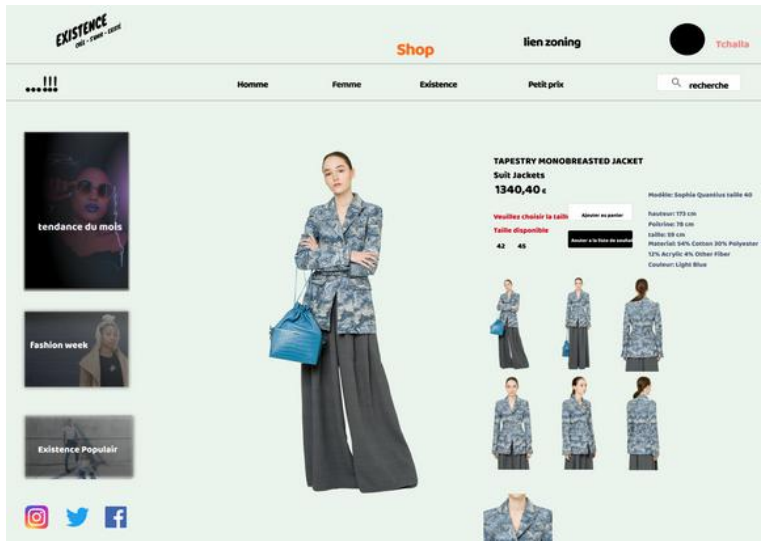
EXISTENCE
CRÉÉ - S'UNIR - EXISTÉ

Shop

lien zoning

Tchalla

...!!!

Homme

Femme

Existence

Petit prix

recherche

tendance du mois

fashion week

Existence Populair

TAPESTRY MONOBREASTED JACKET

Suit Jackets

1340,40 €

Veuillez choisir la taille

Ajouter au panier

Taille disponible

Ajouter à la liste de souhait

42 45

Modèle: Sophia Quantius taille 40

hauteur: 173 cm
Poitrine: 78 cm
taille: 59 cm
Material: 54% Cotton 30% Polyester 12% Acrylic 4% Other Fiber
Couleur: Light Blue